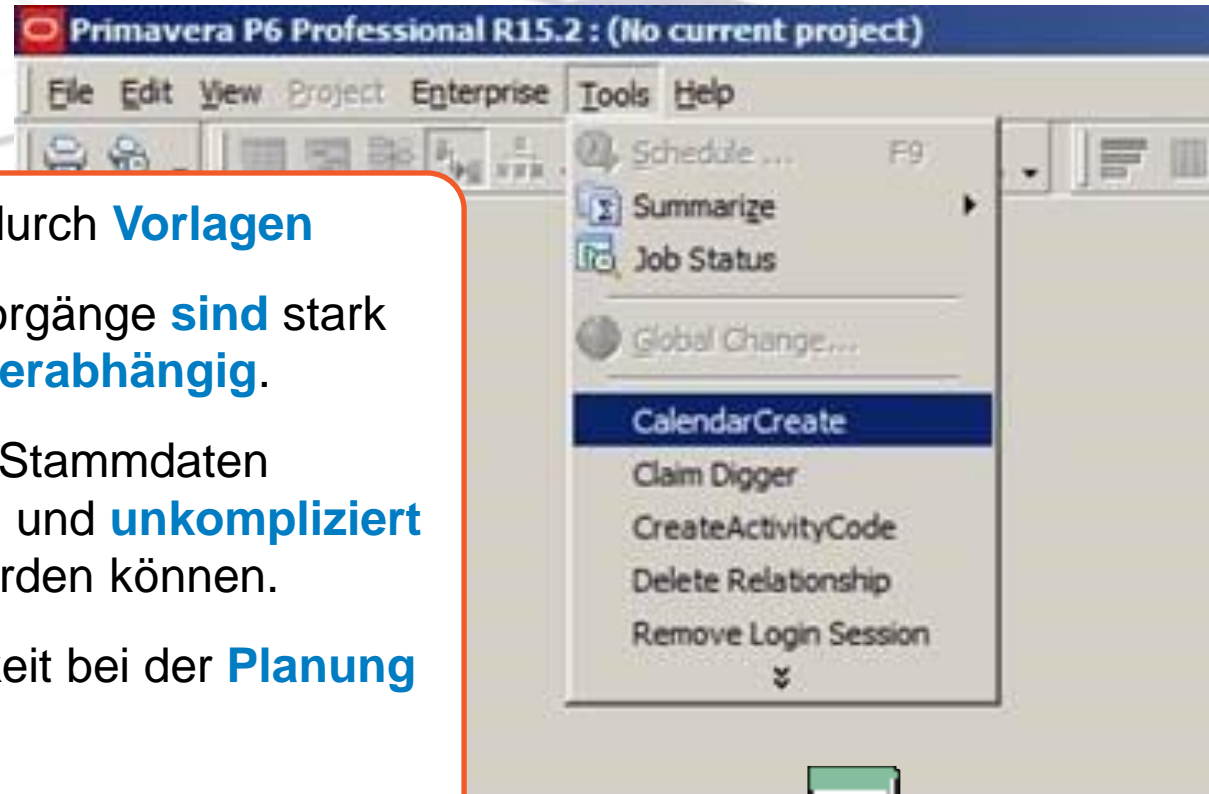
Primavera P6 Professional R15.2 : (No current project)

File Edit View Project Enterprise Tools Help

Schedule ... F9
Summarize
Job Status
Global Change...
CalendarCreate
Claim Digger
CreateActivityCode
Delete Relationship
Remove Login Session

lurch **Vorlagen**

orgänge **sind** stark **erabhängig**.

Stammdaten und **unkompliziert** rden können.

keit bei der **Planung**